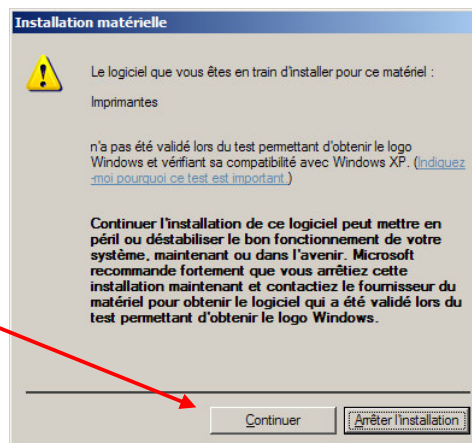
Installation matérielle

Le logiciel que vous êtes en train d'installer pour ce matériel :

Imprimantes

n'a pas été validé lors du test permettant d'obtenir le logo Windows et vérifiant sa compatibilité avec Windows XP. (Indiquez-moi pourquoi ce test est important.)

Continuer l'installation de ce logiciel peut mettre en péril ou déstabiliser le bon fonctionnement de votre système, maintenant ou dans l'avenir. Microsoft recommande fortement que vous arrêtiez cette installation maintenant et contactiez le fournisseur du matériel pour obtenir le logiciel qui a été validé lors du test permettant d'obtenir le logo Windows.

Continuer

Arrêter l'installation